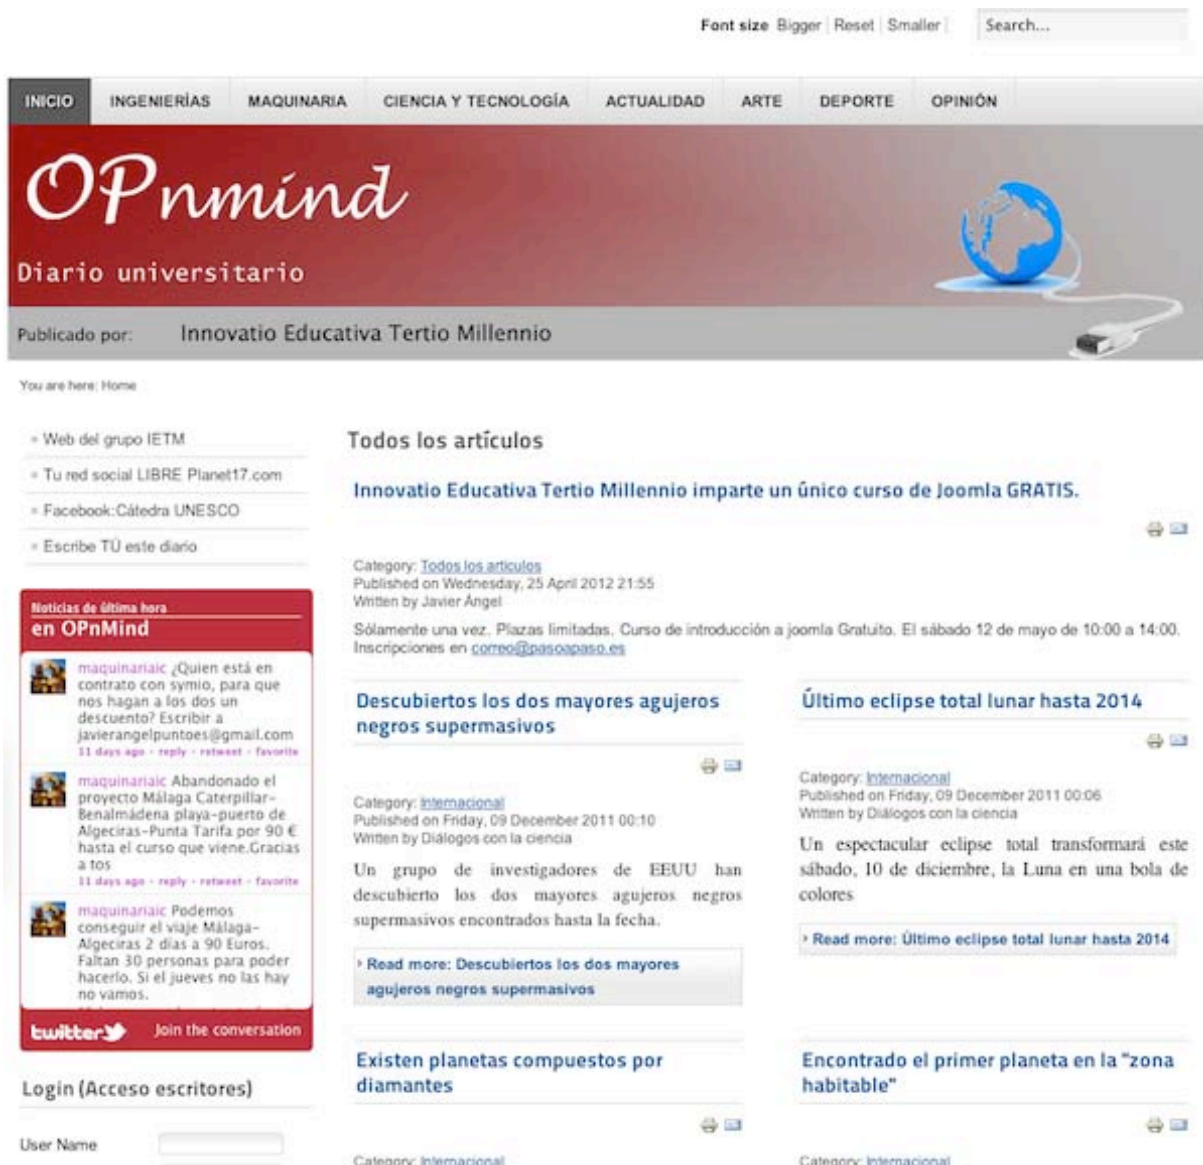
Font size Bigger | Reset | Smaller | Search...

INICIO INGENIERÍAS MAQUINARIA CIENCIA Y TECNOLOGÍA ACTUALIDAD ARTE DEPORTE OPINIÓN

OPnmind

Diario universitario

Publicado por: Innovatio Educativa Tertio Millennio

You are here: Home

Web del grupo IETM
Tu red social LIBRE Planet17.com
Facebook:Cátedra UNESCO
Escribe TÚ este diario

Noticias de última hora
en OPnMind

maquinariaic ¿Quien está en contrato con symio, para que nos hagan a los dos un descuento? Escribir a javierangelpuntoes@gmail.com
11 days ago · reply · retweet · favorite

maquinariaic Abandonado el proyecto Málaga Caterpillar-Benalmádena playa-puerto de Algeciras-Punta Tarifa por 90 € hasta el curso que viene.Gracias a tos
11 days ago · reply · retweet · favorite

maquinariaic Podemos conseguir el viaje Málaga-Algeciras 2 días a 90 Euros. Faltan 30 personas para poder hacerlo. Si el jueves no las hay no vamos.

twitter Join the conversation

Login (Acceso escritores)

User Name

Todos los artículos

Innovatio Educativa Tertio Millennio imparte un único curso de Joomla GRATIS.

Category: Todos los artículos
Published on Wednesday, 25 April 2012 21:55
Written by Javier Ángel

Sólamente una vez. Plazas limitadas. Curso de introducción a joomla Gratuito. El sábado 12 de mayo de 10:00 a 14:00. Inscripciones en correo@pasoapaso.es

Descubiertos los dos mayores agujeros negros supermasivos

Category: Internacional
Published on Friday, 09 December 2011 00:10
Written by Diálogos con la ciencia

Un grupo de investigadores de EEUU han descubierto los dos mayores agujeros negros supermasivos encontrados hasta la fecha.

Read more: Descubiertos los dos mayores agujeros negros supermasivos

Último eclipse total lunar hasta 2014

Category: Internacional
Published on Friday, 09 December 2011 00:06
Written by Diálogos con la ciencia

Un espectacular eclipse total transformará este sábado, 10 de diciembre, la Luna en una bola de colores

Read more: Último eclipse total lunar hasta 2014

Existen planetas compuestos por diamantes

Category: Internacional

Encontrado el primer planeta en la "zona habitable"

Category: Internacional